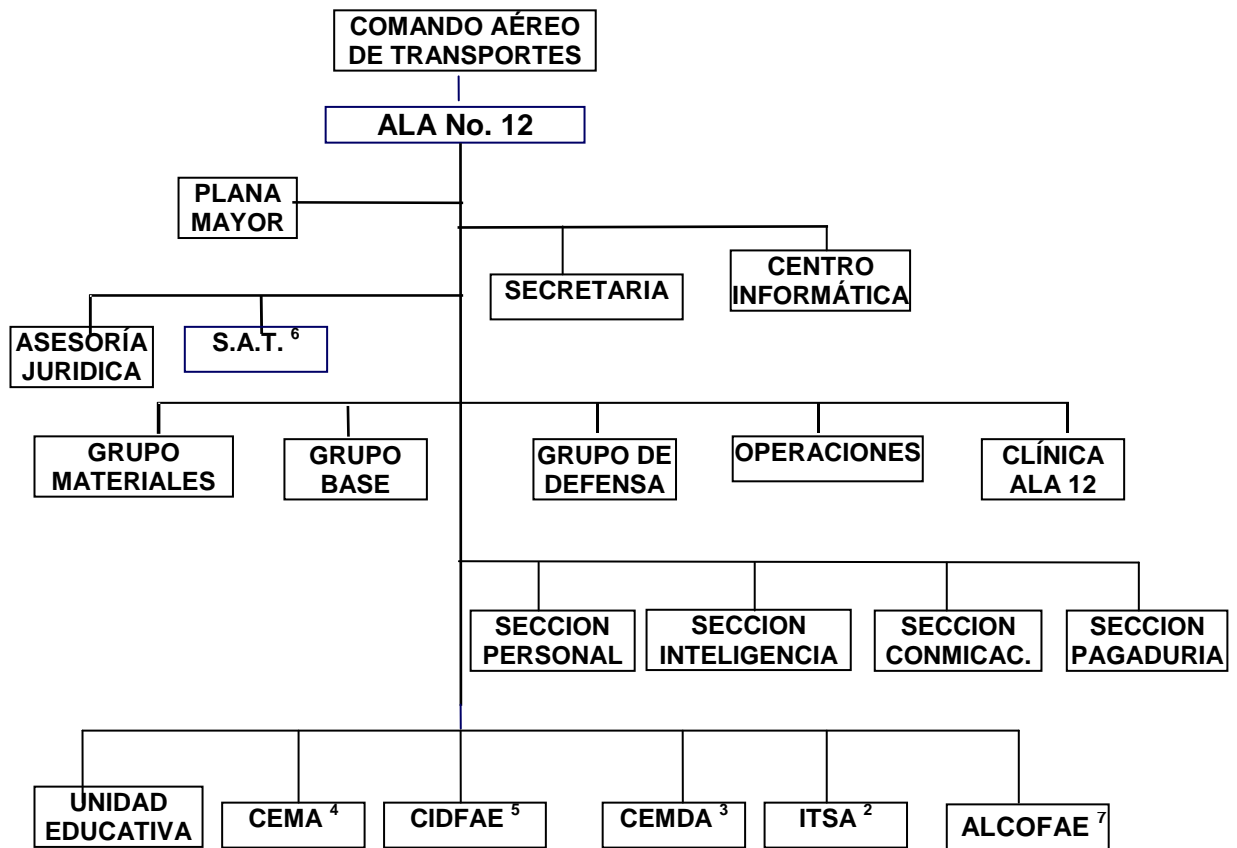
COMANDO AÉREO DE TRANSPORTES

ALA No. 12

PLANA MAYOR

SECRETARIA

CENTRO INFORMÁTICA

ASESORÍA JURIDICA

S.A.T. $^{6}$

GRUPO MATERIALES

GRUPO BASE

GRUPO DE DEFENSA

OPERACIONES

CLÍNICA ALA 12

SECCION PERSONAL

SECCION INTELIGENCIA

SECCION CONMICAC.

SECCION PAGADURIA

UNIDAD EDUCATIVA

CEMA $^{4}$

CIDFAE $^{5}$

CEMDA $^{3}$

ITSA $^{2}$

ALCOFAE $^{7}$